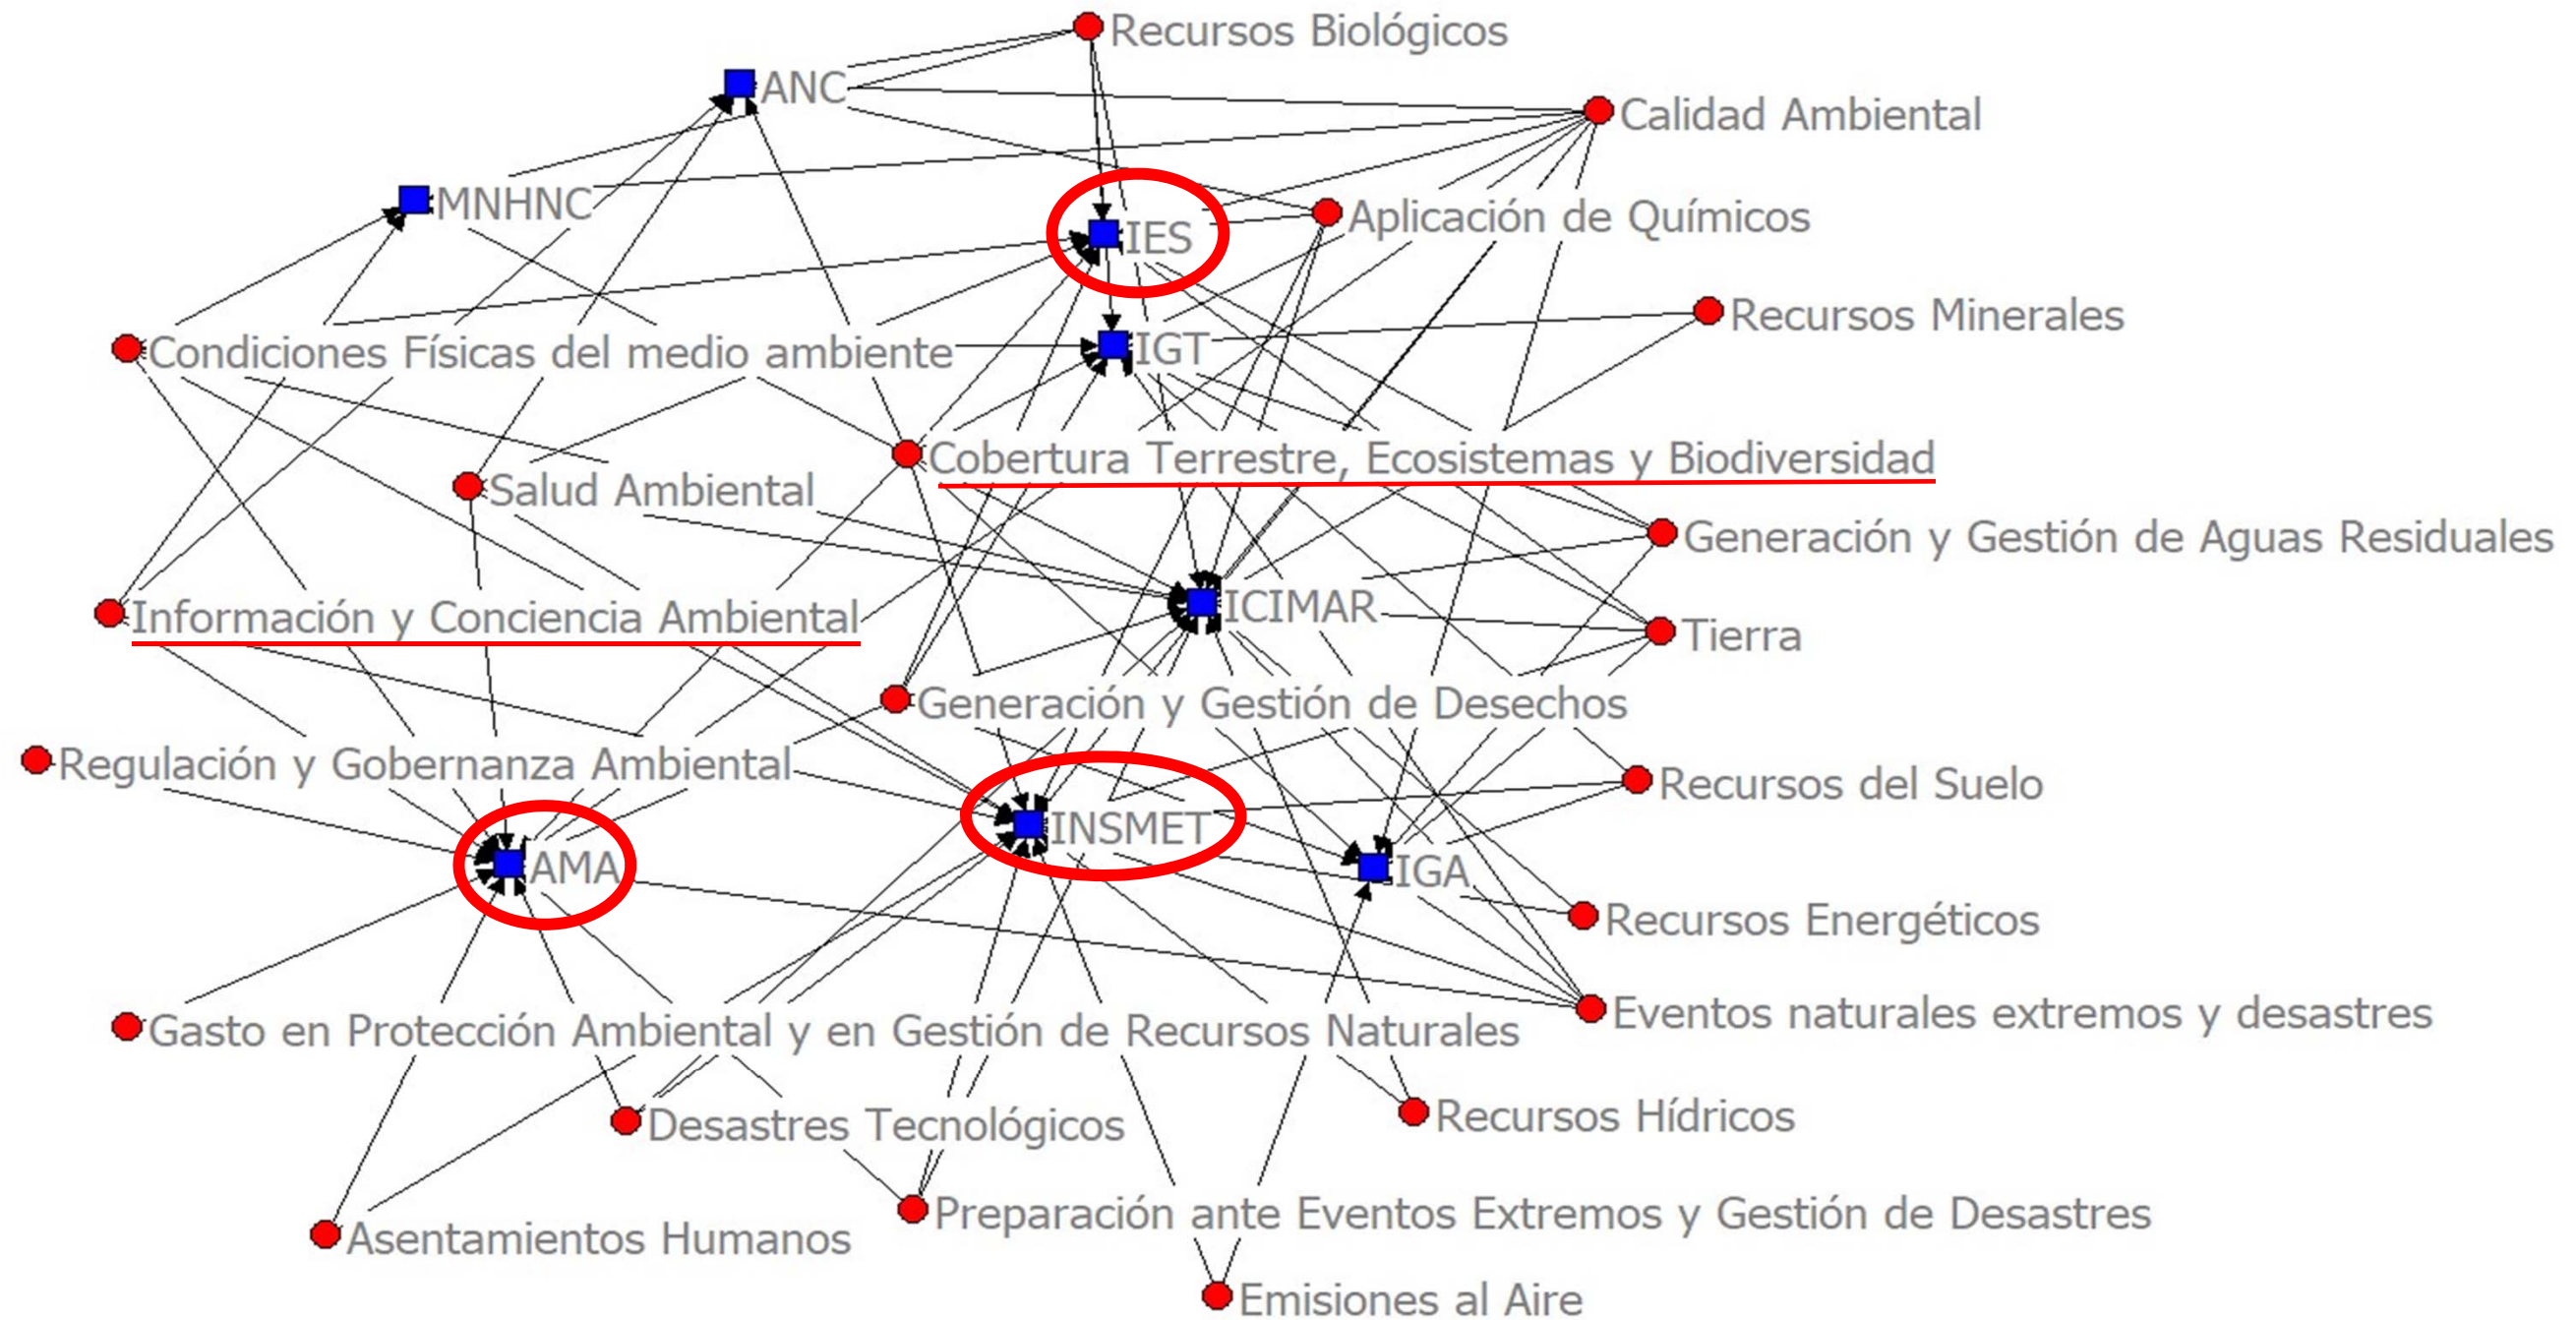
Recursos Biológicos
ANC
Calidad Ambiental
MNHNC
IES
Aplicación de Químicos
Recursos Minerales
Condiciones Físicas del medio ambiente
IGT
Cobertura Terrestre, Ecosistemas y Biodiversidad
Salud Ambiental
Generación y Gestión de Aguas Residuales
Información y Conciencia Ambiental
ICIMAR
Tierra
Generación y Gestión de Desechos
Regulación y Gobernanza Ambiental
Recursos del Suelo
INSMET
AMA
IGA
Recursos Energéticos
Eventos naturales extremos y desastres
Gasto en Protección Ambiental y en Gestión de Recursos Naturales
Desastres Tecnológicos
Recursos Hídricos
Preparación ante Eventos Extremos y Gestión de Desastres
Asentamientos Humanos
Emisiones al Aire